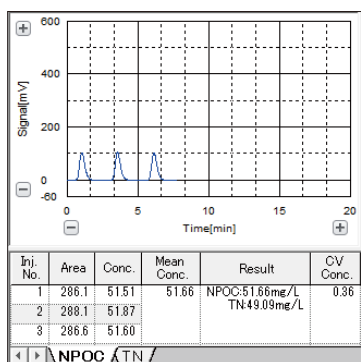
600

400

200

0

-60

Signal[mV]

0 5 10 15 20

Time[min]

| Inj. No. | Area | Conc. | Mean Conc. | Result | CV Conc. |
|---|---|---|---|---|---|
| 1 | 286.1 | 51.51 | 51.66 | NPOC:51.66mg/L TN:49.09mg/L | 0.36 |
| 2 | 288.1 | 51.87 | | | |
| 3 | 286.6 | 51.60 | | | |

NPOC TN